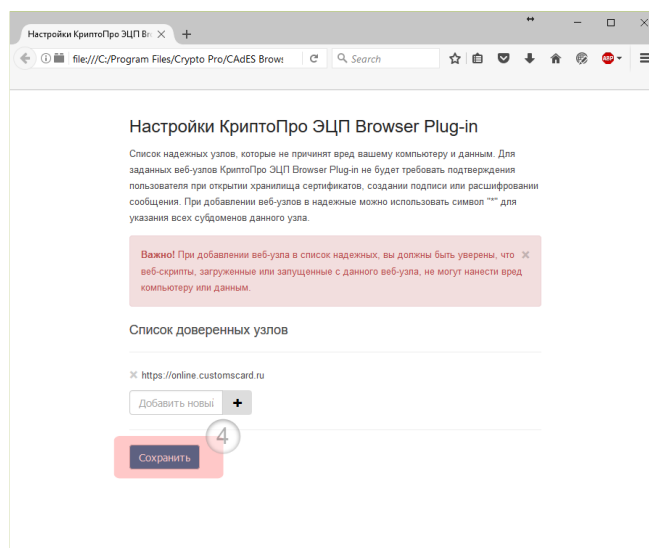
Настройки КриптоПро ЭЦП Br ×   +

file:///C:/Program Files/Crypto Pro/CAdES Brows   Search

Настройки КриптоПро ЭЦП Browser Plug-in

Список надежных узлов, которые не причинят вред вашему компьютеру и данным. Для заданных веб-узлов КриптоПро ЭЦП Browser Plug-in не будет требовать подтверждения пользователя при открытии хранилища сертификатов, создании подписи или расшифровании сообщения. При добавлении веб-узлов в надежные можно использовать символ "*" для указания всех субдоменов данного узла.

Важно! При добавлении веб-узла в список надежных, вы должны быть уверены, что веб-скрипты, загруженные или запущенные с данного веб-узла, не могут нанести вред компьютеру или данным. ×

Список доверенных узлов

× https://online.customscard.ru

Добавить новы +

4

Сохранить